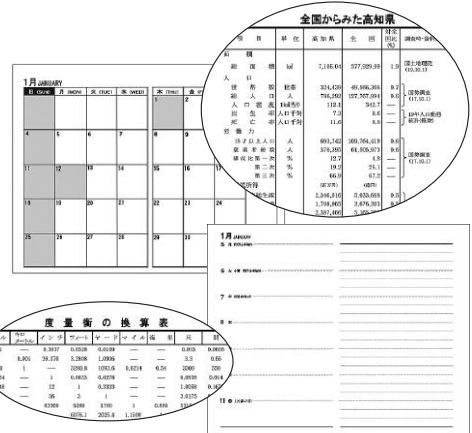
全国からみた高知県

| 項目 | 単位 | 高知県 | 全国 | 対全国比(%) | 調査時・資料 |
|---|---|---|---|---|---|
| 面積 | | | | | |
| 総面積 | km² | 7,105.04 | 377,929.99 | 1.9 | 国土地理院(15.10.1) |
| 人口 | | | | | |
| 世帯数 | 世帯 | 324,426 | 49,566,305 | 0.7 | |
| 総人口 | 人 | 796,292 | 127,767,994 | 0.6 | 国勢調査(17.10.1) |
| 人口密度 | 1km²当り | 112.1 | 343.7 | — | |
| 出生率 | 人口千対 | 7.3 | 8.4 | — | 17年人口動態統計(概数) |
| 死亡率 | 人口千対 | 11.6 | 8.6 | — | |
| 労働力 | | | | | |
| 15才以上人口 | 人 | 693,742 | 109,764,419 | 0.6 | |
| 就業者総数 | 人 | 376,360 | 61,505,973 | 0.6 | 国勢調査(17.10.1) |
| 就業比率第一次 | % | 12.7 | 4.8 | — | |
| 第二次 | % | 19.2 | 25.1 | — | |
| 第三次 | % | 66.9 | 67.2 | — | |
| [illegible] | | (百万円) | (億円) | | |
| | | 2,266,816 | 3,450,668 | 0.5 | |
| | | 1,708,803 | 3,676,303 | 0.4 | |
| | | 2,387,005 | 3,369,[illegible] | | |

1月 JANUARY

| 日 (SUN) | 月 (MON) | 火 (TUE) | 水 (WED) |
|---|---|---|---|
| | | | |
| 4 | 5 | 6 | 7 |
| 11 | 12 | 13 | 14 |
| 18 | 19 | 20 | 21 |
| 25 | 26 | 27 | 28 |

| 木 (THU) | 金 (FRI) |
|---|---|
| 1 | 2 |
| 8 | 9 |
| 15 | 16 |
| 22 | 23 |
| 29 | 30 |

度量衡の換算表

| ル | キロメートル | インチ | フィート | ヤード | マイル | 海里 | 尺 | 間 |
|---|---|---|---|---|---|---|---|---|
| | — | 0.3937 | 0.0328 | 0.0109 | — | — | 0.033 | 0.0055 |
| | 0.001 | 39.370 | 3.2808 | 1.0936 | — | — | 3.3 | 0.55 |
| | 1 | — | 3280.8 | 1093.6 | 0.6214 | 0.54 | 3300 | 550 |
| | — | 1 | 0.0833 | 0.0278 | — | — | 0.0838 | 0.0140 |
| | — | 12 | 1 | 0.3333 | — | — | 1.0058 | 0.1676 |
| | — | 36 | 3 | 1 | — | — | 3.0175 | |
| | — | 63360 | 5280 | 1760 | 1 | 0.869 | 5310 | |
| | | | (576.1) | 2025.4 | 1.1508 | | | |

1月 JANUARY
3 土 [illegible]
4 日 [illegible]
5 月 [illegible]
6 火 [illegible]
7 水 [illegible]
8 木 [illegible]
9 金 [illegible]
10 土 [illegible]